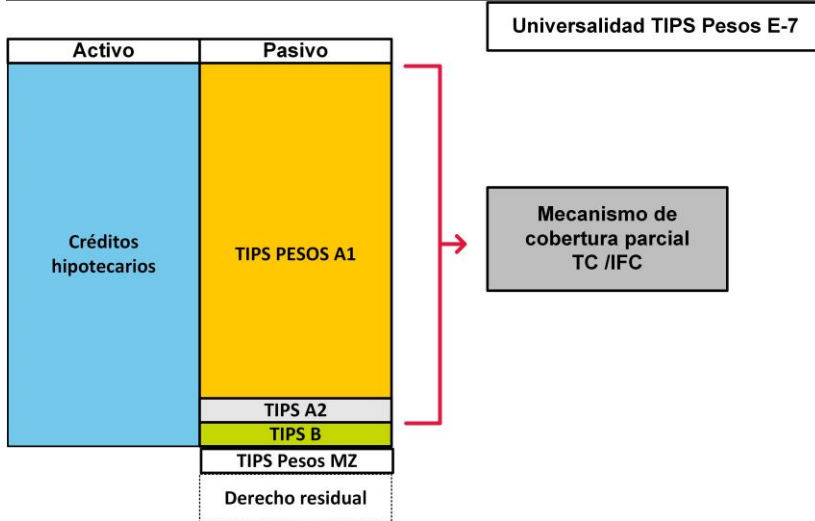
Universalidad TIPS Pesos E-7

| Activo | Pasivo |
|---|---|
| Créditos hipotecarios | TIPS PESOS A1 |
| | TIPS A2 |
| | TIPS B |
| | TIPS Pesos MZ |
| | Derecho residual |

Mecanismo de cobertura parcial TC /IFC